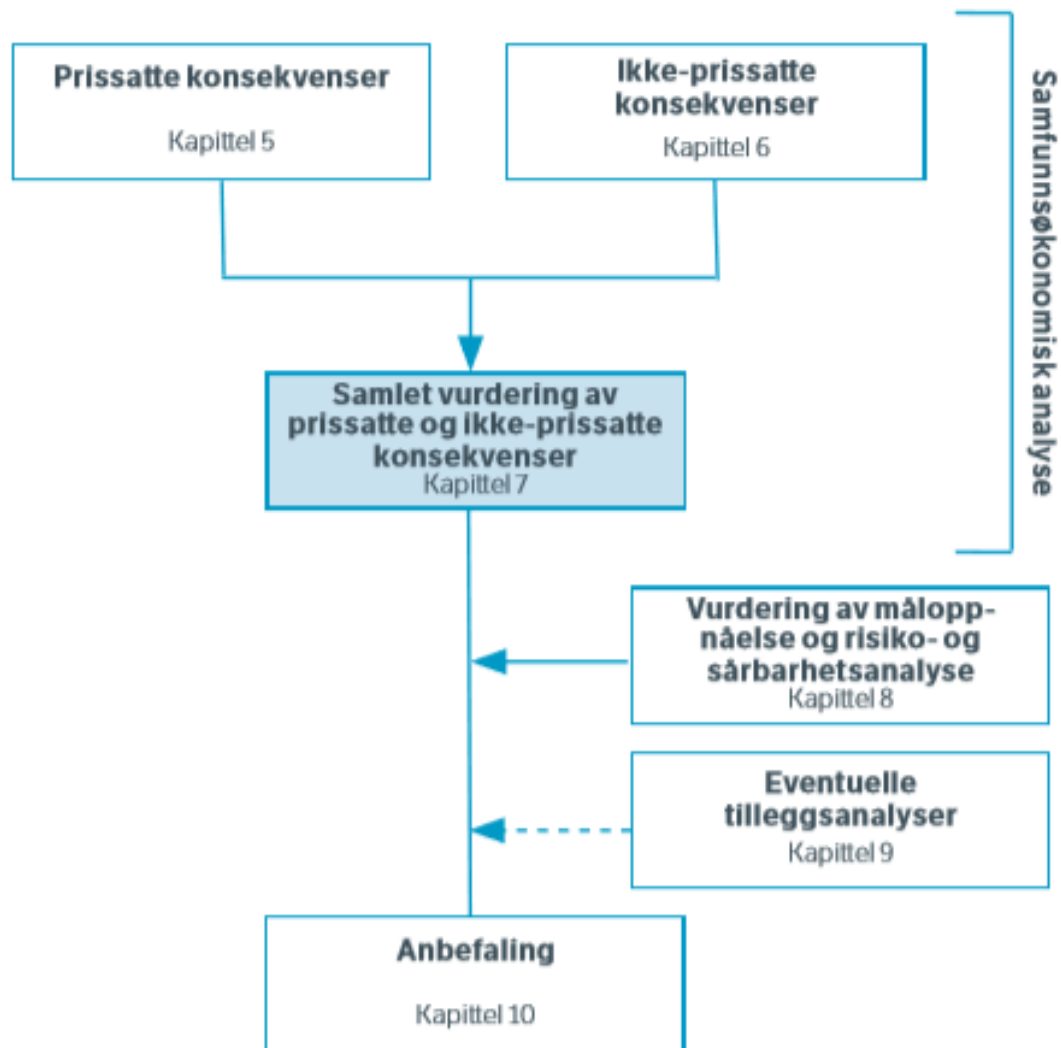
Prissatte konsekvenser

Kapittel 5

Ikke-prissatte konsekvenser

Kapittel 6

Samfunnsøkonomisk analyse

Samlet vurdering av prissatte og ikke-prissatte konsekvenser

Kapittel 7

Vurdering av måloppnåelse og risiko- og sårbarhetsanalyse

Kapittel 8

Eventuelle tilleggsanalyser

Kapittel 9

Anbefaling

Kapittel 10